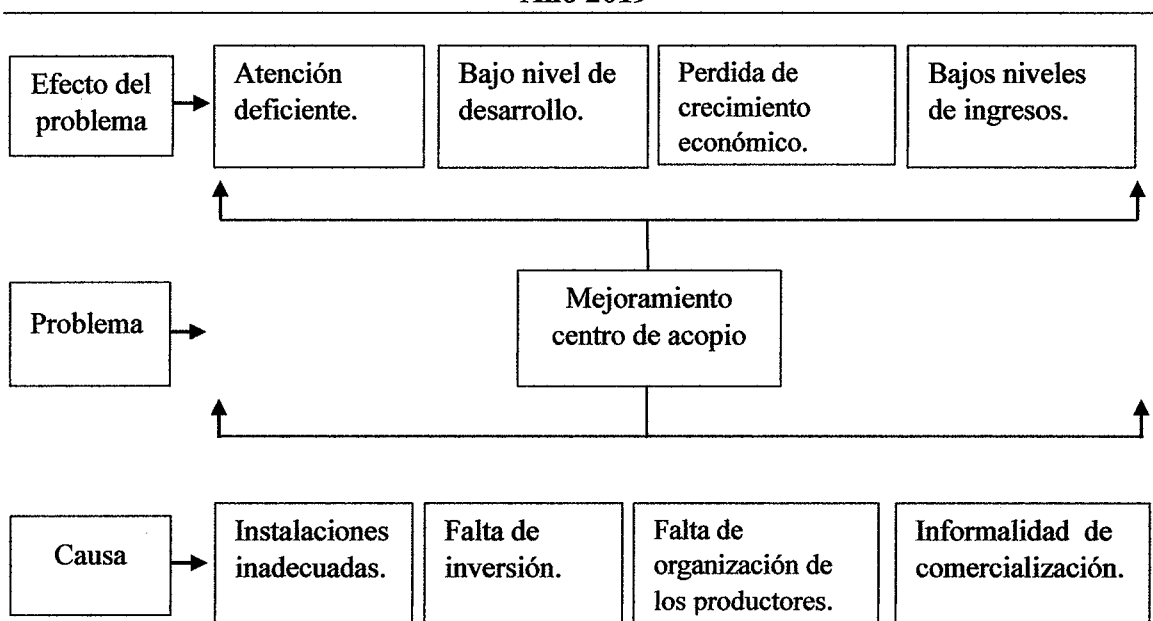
Año 2019

Efecto del problema

Atención deficiente.

Bajo nivel de desarrollo.

Perdida de crecimiento económico.

Bajos niveles de ingresos.

Problema

Mejoramiento centro de acopio

Causa

Instalaciones inadecuadas.

Falta de inversión.

Falta de organización de los productores.

Informalidad de comercialización.